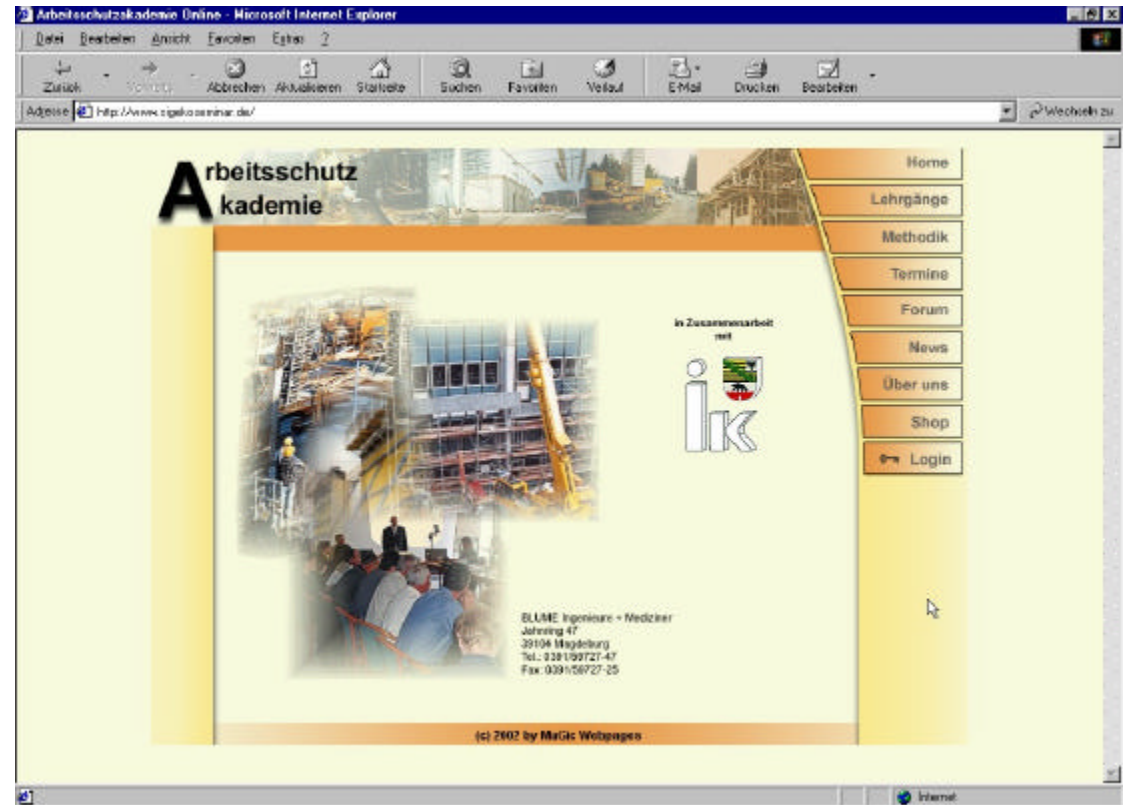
Arbeitsschutzakademie Online - Microsoft Internet Explorer

Datei Bearbeiten Ansicht Favoriten Extras ?

Zurück Vorwärts Abbrechen Aktualisieren Startseite Suchen Favoriten Verlauf E-Mail Drucken Bearbeiten

Adresse http://www.sigekoseminar.de/ Wechseln zu

Arbeitsschutz Akademie

Home
Lehrgänge
Methodik
Termine
Forum
News
Über uns
Shop
Login

in Zusammenarbeit mit

BLUME Ingenieure + Mediziner
Jahnring 47
39104 Magdeburg
Tel.: 0391/59727-47
Fax: 0391/59727-25

(c) 2002 by MaGic Webpages

Internet